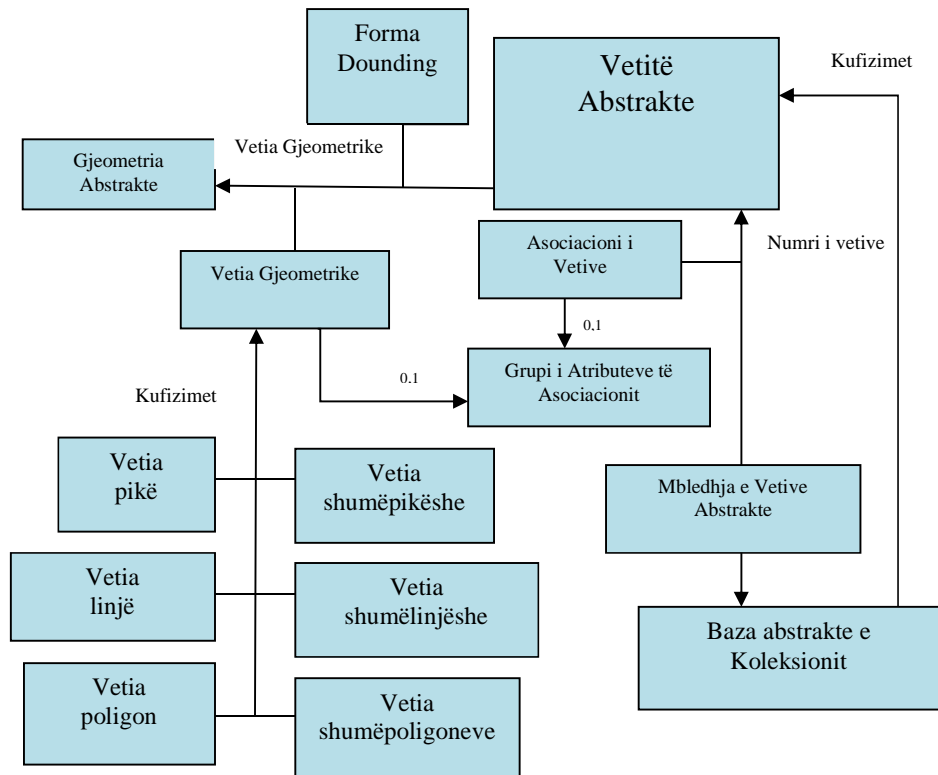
Forma Dounding

Vetitë Abstrakte

Kufizimet

Vetia Gjeometrike

Gjeometria Abstrakte

Asociacioni i Vetive

Numri i vetive

Vetia Gjeometrike

0.1

0.1

Grupi i Atributeve të Asociacionit

Kufizimet

Vetia pikë

Vetia shumëpikëshe

Mbledhja e Vetive Abstrakte

Vetia linjë

Vetia shumëlinjëshe

Baza abstrakte e Koleksionit

Vetia poligon

Vetia shumëpoligoneve